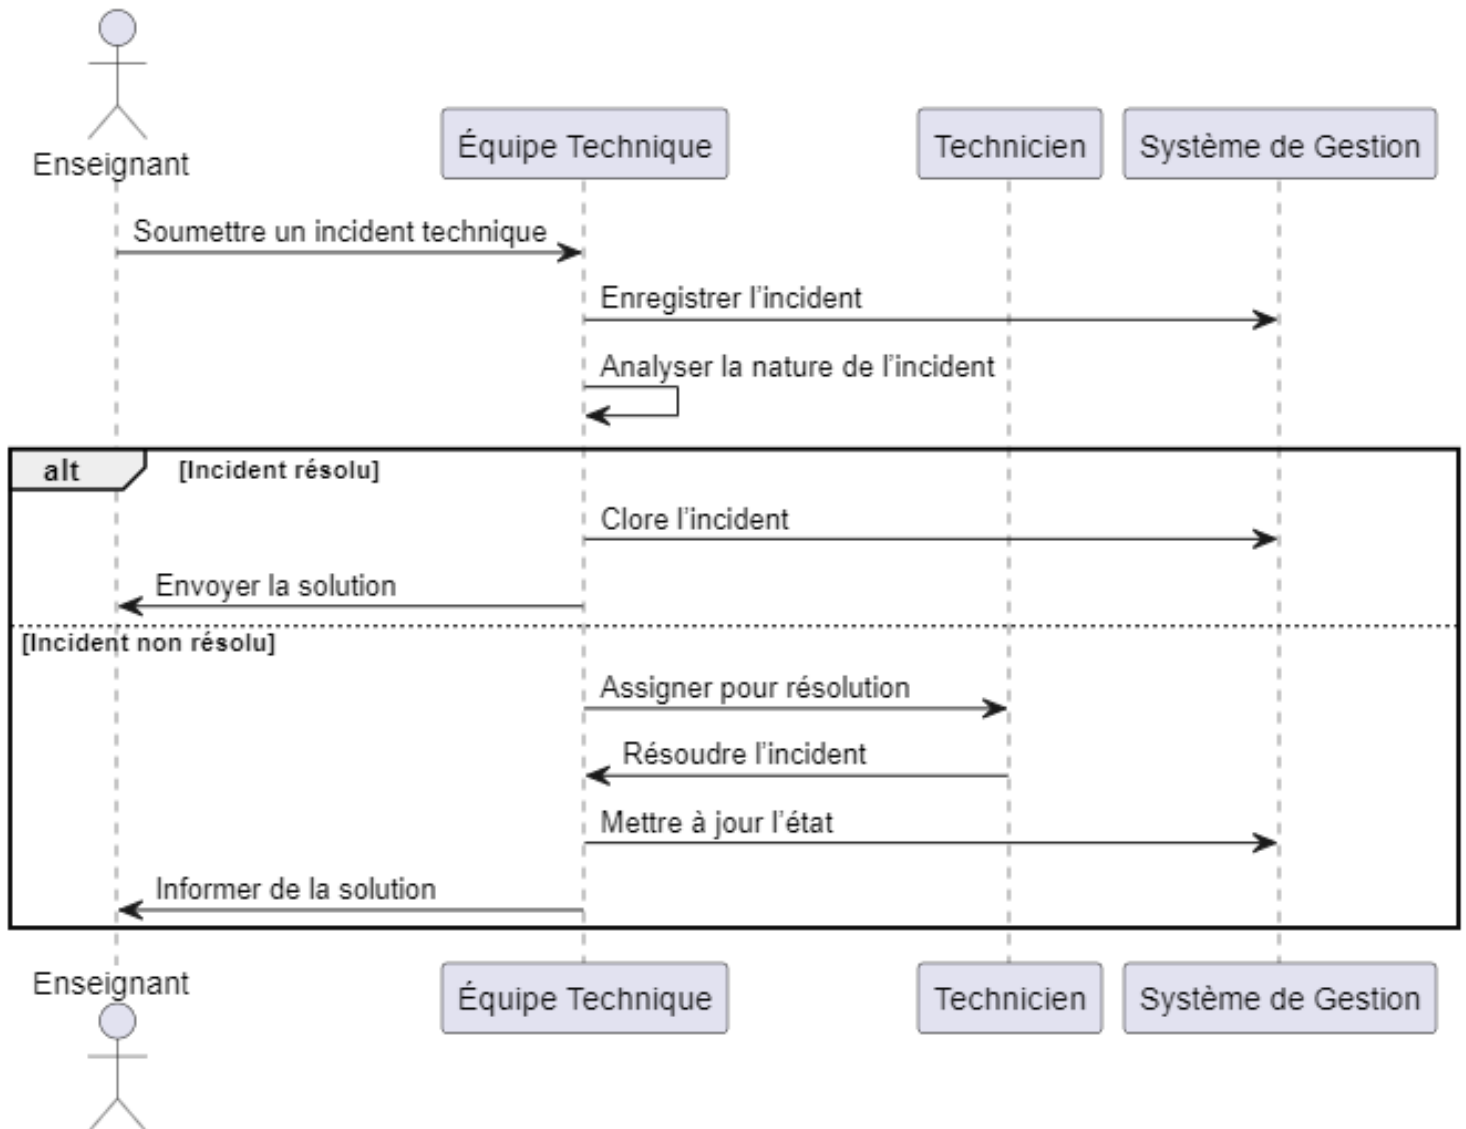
Enseignant

Équipe Technique

Technicien

Système de Gestion

Soumettre un incident technique

Enregistrer l'incident

Analyser la nature de l'incident

alt [Incident résolu]

Clore l'incident

Envoyer la solution

[Incident non résolu]

Assigner pour résolution

Résoudre l'incident

Mettre à jour l'état

Informer de la solution

Enseignant

Équipe Technique

Technicien

Système de Gestion